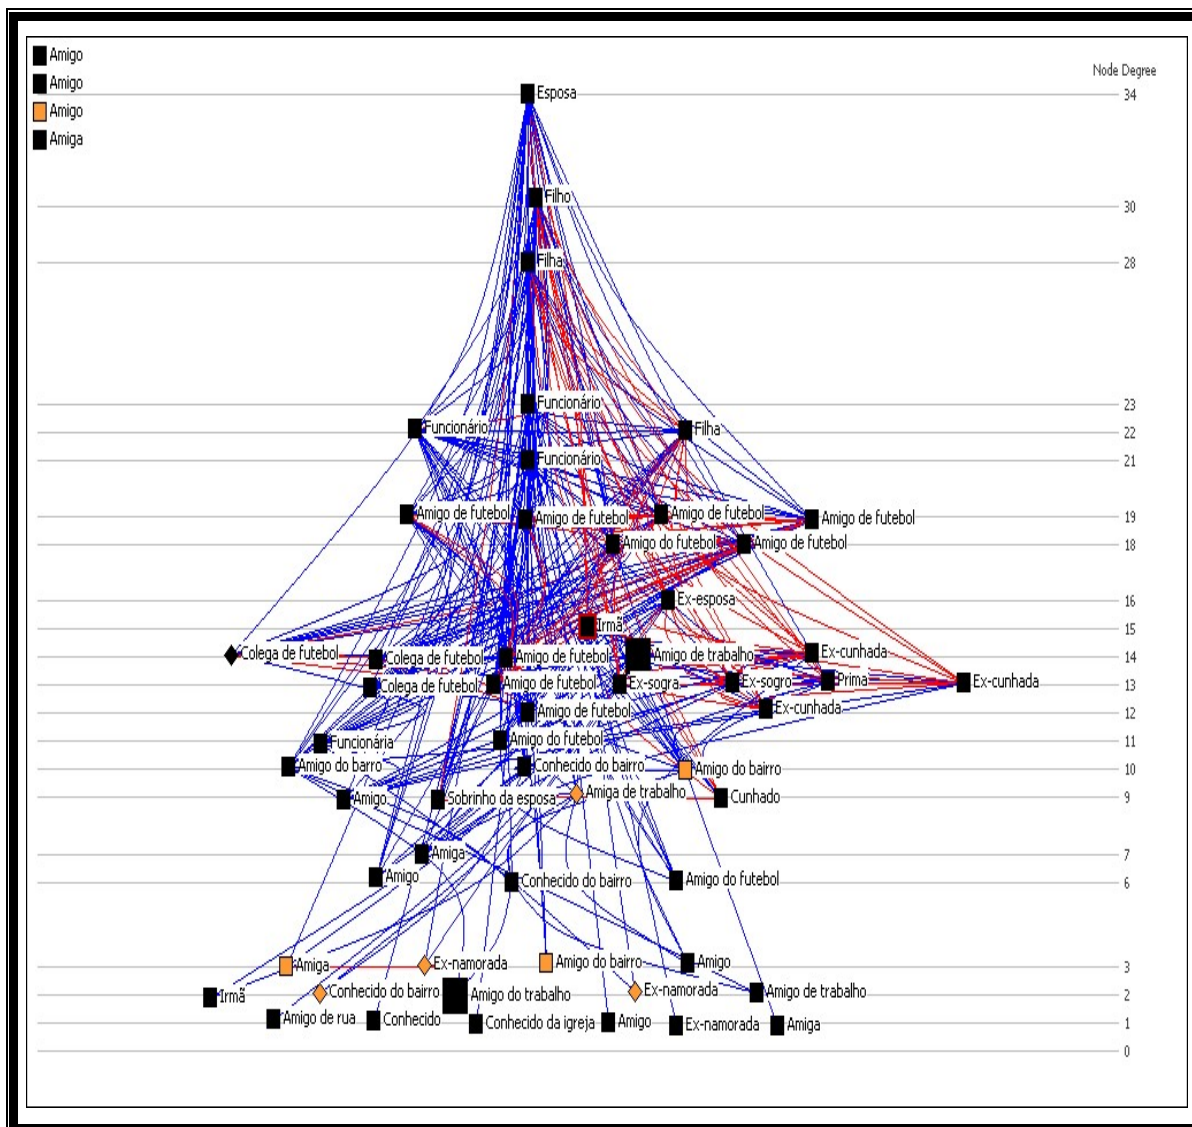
Amigo
Amigo
Amigo
Amiga

Node Degree

Esposa 34
Filho 30
Filha 28
Funcionário 23
Funcionário
Filha 22
Funcionário 21
Amigo de futebol
Amigo de futebol
Amigo de futebol
Amigo de futebol 19
Amigo do futebol
Amigo de futebol 18
Ex-esposa 16
Irmã 15
Colega de futebol
Colega de futebol
Amigo de futebol
Amigo de trabalho
Ex-cunhada 14
Colega de futebol
Amigo de futebol
Ex-sogra
Ex-sogro
Prima
Ex-cunhada 13
Amigo de futebol
Ex-cunhada 12
Funcionária
Amigo do futebol 11
Amigo do bairro
Conhecido do bairro
Amigo do bairro 10
Amigo
Sobrinho da esposa
Amiga de trabalho
Cunhado 9
Amiga 7
Amigo
Conhecido do bairro
Amigo do futebol 6
Amiga
Ex-namorada
Amigo do bairro
Amigo 3
Irmã
Conhecido do bairro
Amigo do trabalho
Ex-namorada
Amigo de trabalho 2
Amigo de rua
Conhecido
Conhecido da igreja
Amigo
Ex-namorada
Amiga 1
0